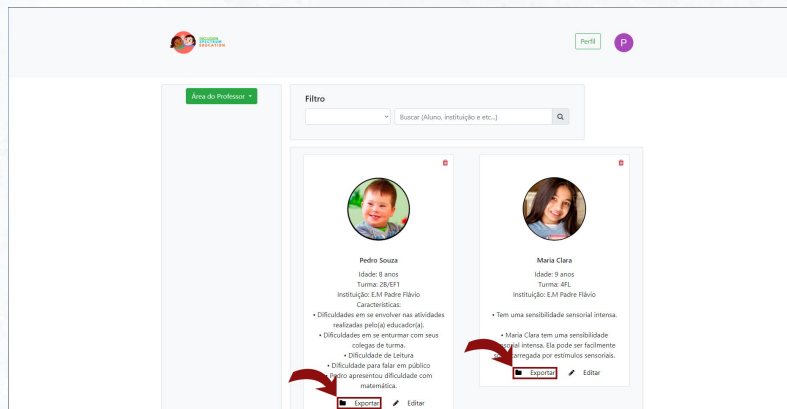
Perfil P

Área do Professor

Filtro

Buscar (Aluno, instituição e etc...)

Pedro Souza

Idade: 8 anos
Turma: 2B/EF1
Instituição: E.M Padre Flávio
Características:
• Dificuldades em se envolver nas atividades realizadas pelo(a) educador(a).
• Dificuldades em se enturmar com seus colegas de turma.
• Dificuldade de Leitura
• Dificuldade para falar em público
• Pedro apresentou dificuldade com matemática.

Exportar Editar

Maria Clara

Idade: 9 anos
Turma: 4FL
Instituição: E.M Padre Flávio
• Tem uma sensibilidade sensorial intensa.

• Maria Clara tem uma sensibilidade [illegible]sorial intensa. Ela pode ser facilmente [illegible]carregada por estímulos sensoriais.

Exportar Editar